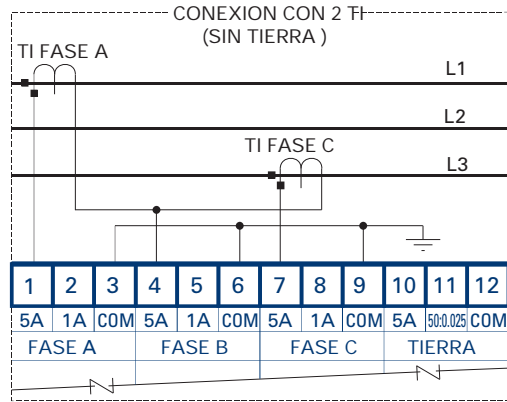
CONEXION CON 2 TI
(SIN TIERRA )

TI FASE A

L1

L2

TI FASE C

L3

| 1 | 2 | 3 | 4 | 5 | 6 | 7 | 8 | 9 | 10 | 11 | 12 |
|---|---|---|---|---|---|---|---|---|---|---|---|
| 5A | 1A | COM | 5A | 1A | COM | 5A | 1A | COM | 5A | 50:0.025 | COM |

FASE A
FASE B
FASE C
TIERRA